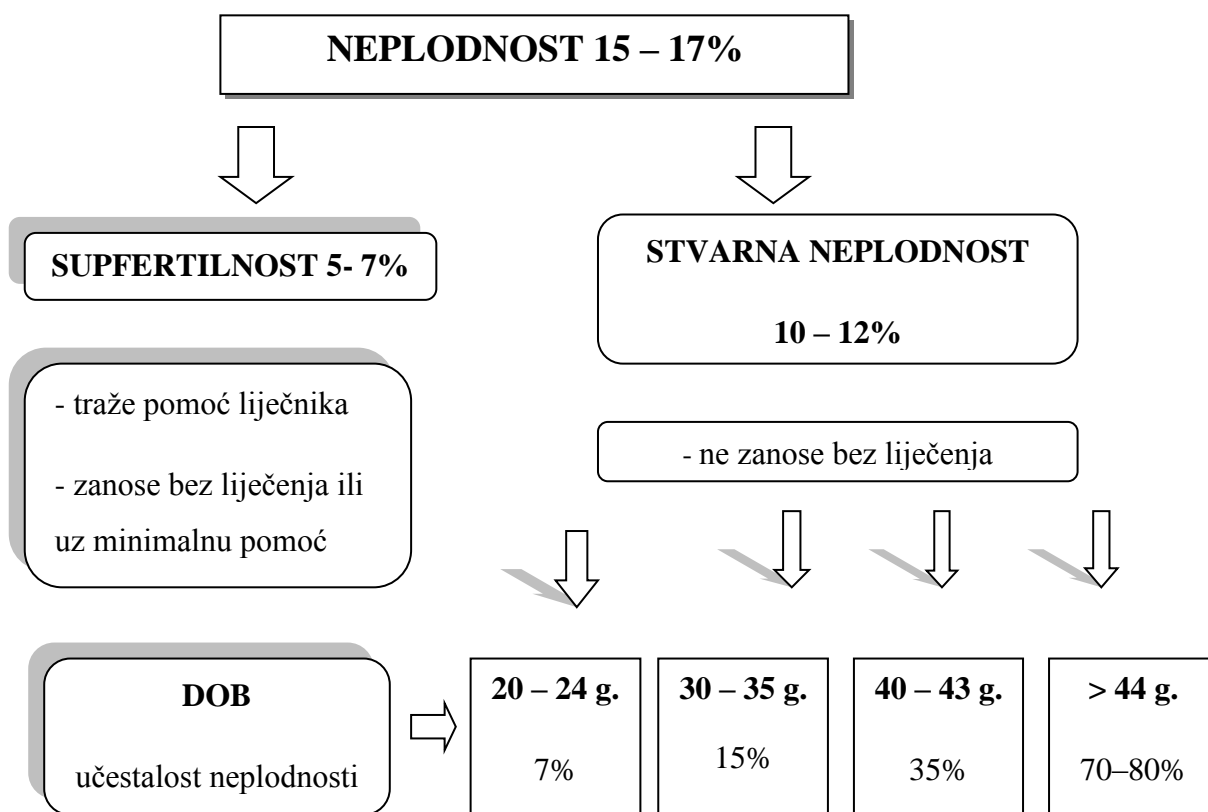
NEPLODNOST 15 – 17%

SUPFERTILNOST 5- 7%

STVARNA NEPLODNOST

10 – 12%

- traže pomoć liječnika

- zanose bez liječenja ili uz minimalnu pomoć

- ne zanose bez liječenja

DOB

učestalost neplodnosti

20 – 24 g.

7%

30 – 35 g.

15%

40 – 43 g.

35%

> 44 g.

70–80%